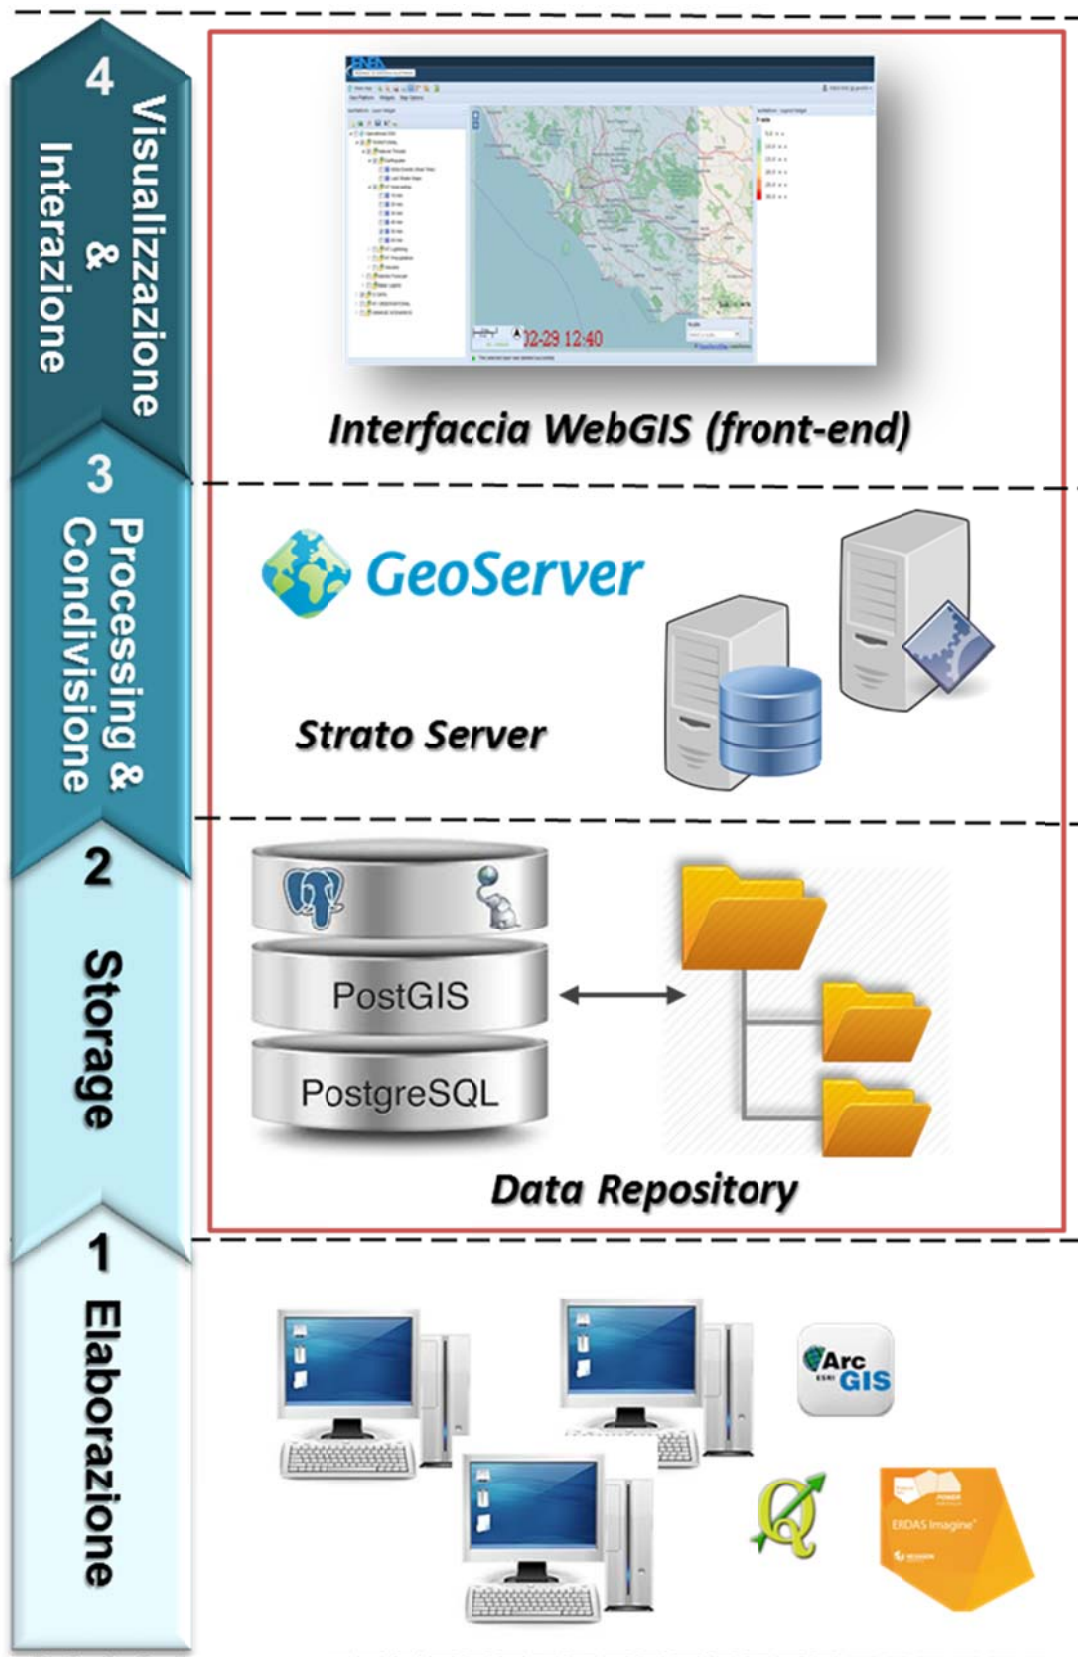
4
Visualizzazione & Interazione

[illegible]
02-29 12:40

Interfaccia WebGIS (front-end)

3
Processing & Condivisione

GeoServer

Strato Server

2
Storage

PostGIS
PostgreSQL

Data Repository

1
Elaborazione

Arc GIS
ESRI

ERDAS Imagine